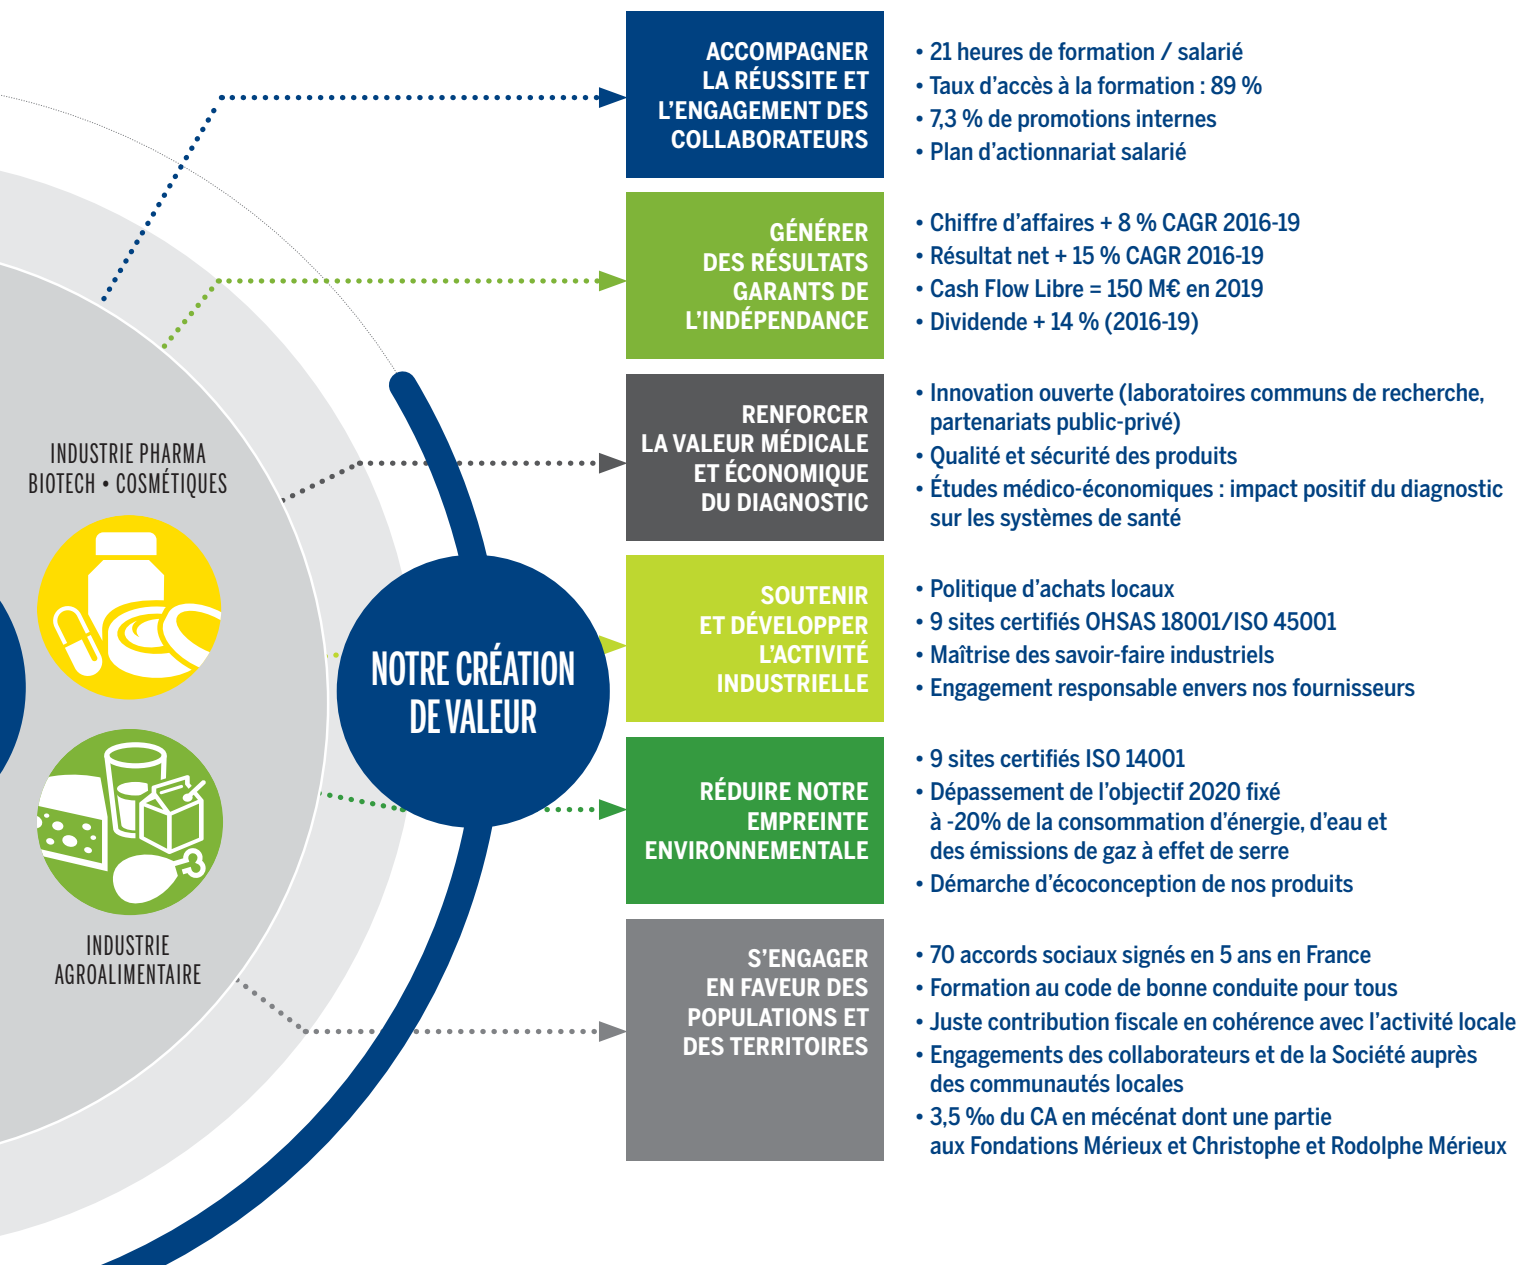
INDUSTRIE PHARMA
BIOTECH • COSMÉTIQUES

INDUSTRIE
AGROALIMENTAIRE

NOTRE CRÉATION DE VALEUR

ACCOMPAGNER LA RÉUSSITE ET L'ENGAGEMENT DES COLLABORATEURS

• 21 heures de formation / salarié
• Taux d'accès à la formation : 89 %
• 7,3 % de promotions internes
• Plan d'actionnariat salarié

GÉNÉRER DES RÉSULTATS GARANTS DE L'INDÉPENDANCE

• Chiffre d'affaires + 8 % CAGR 2016-19
• Résultat net + 15 % CAGR 2016-19
• Cash Flow Libre = 150 M€ en 2019
• Dividende + 14 % (2016-19)

RENFORCER LA VALEUR MÉDICALE ET ÉCONOMIQUE DU DIAGNOSTIC

• Innovation ouverte (laboratoires communs de recherche, partenariats public-privé)
• Qualité et sécurité des produits
• Études médico-économiques : impact positif du diagnostic sur les systèmes de santé

SOUTENIR ET DÉVELOPPER L'ACTIVITÉ INDUSTRIELLE

• Politique d'achats locaux
• 9 sites certifiés OHSAS 18001/ISO 45001
• Maîtrise des savoir-faire industriels
• Engagement responsable envers nos fournisseurs

RÉDUIRE NOTRE EMPREINTE ENVIRONNEMENTALE

• 9 sites certifiés ISO 14001
• Dépassement de l'objectif 2020 fixé à -20% de la consommation d'énergie, d'eau et des émissions de gaz à effet de serre
• Démarche d'écoconception de nos produits

S'ENGAGER EN FAVEUR DES POPULATIONS ET DES TERRITOIRES

• 70 accords sociaux signés en 5 ans en France
• Formation au code de bonne conduite pour tous
• Juste contribution fiscale en cohérence avec l'activité locale
• Engagements des collaborateurs et de la Société auprès des communautés locales
• 3,5 ‰ du CA en mécénat dont une partie aux Fondations Mérieux et Christophe et Rodolphe Mérieux